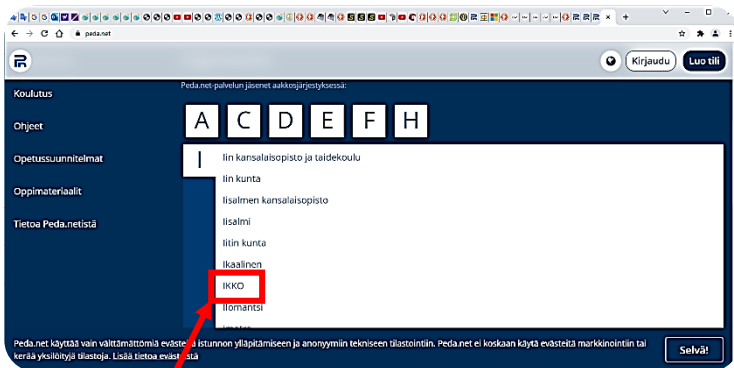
peda.net

Kirjaudu
Luo tili

Koulutus
Ohjeet
Opetussuunnitelmat
Oppimateriaalit
Tietoa Peda.netistä

Peda.net-palvelun jäsenet aakkosjärjestyksessä:

A C D E F H

I

Iin kansalaisopisto ja taidekoulu
Iin kunta
Iisalmen kansalaisopisto
Iisalmi
Iitin kunta
Ikaalinen
IKKO
Ilomantsi
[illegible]

Peda.net käyttää vain välttämättömiä evästeitä istunnon ylläpitämiseen ja anonyymiin tekniseen tilastointiin. Peda.net ei koskaan käytä evästeitä markkinointiin tai kerää yksilöityjä tilastoja. Lisää tietoa evästeistä

Selvä!